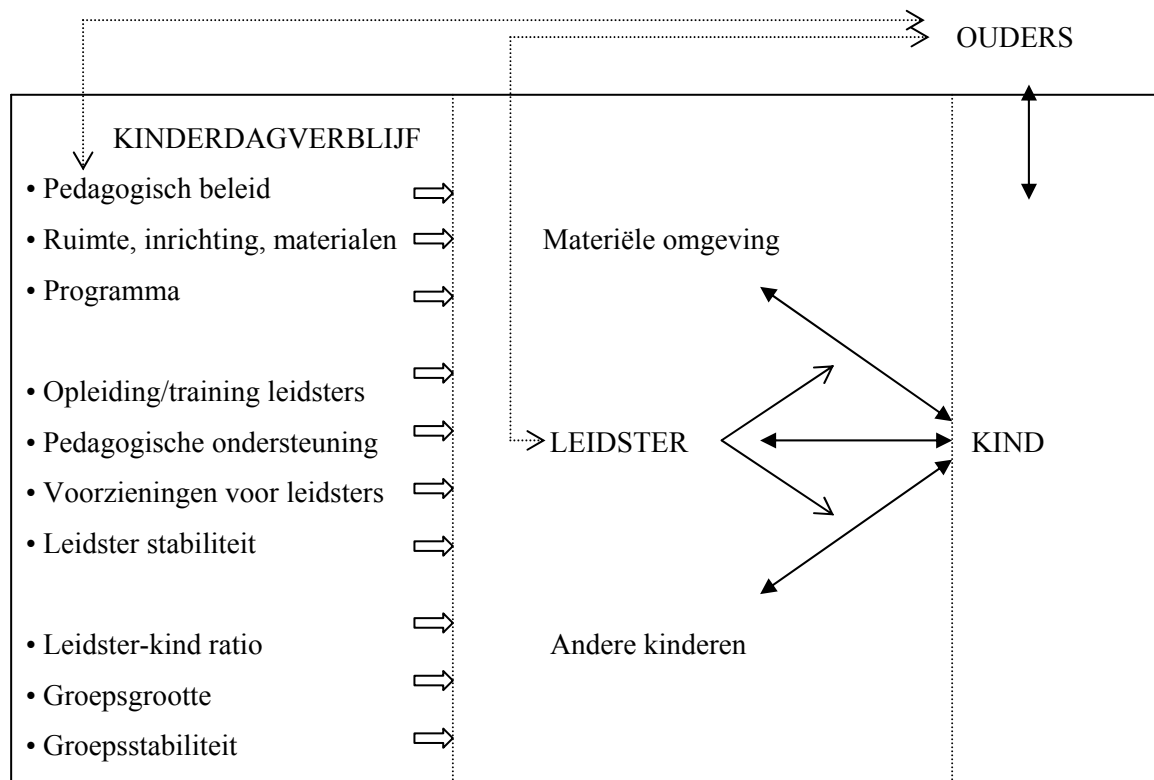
OUDERS

KINDERDAGVERBLIJF

• Pedagogisch beleid
• Ruimte, inrichting, materialen
• Programma

• Opleiding/training leidsters
• Pedagogische ondersteuning
• Voorzieningen voor leidsters
• Leidster stabiliteit

• Leidster-kind ratio
• Groepsgrootte
• Groepsstabiliteit

Materiële omgeving

LEIDSTER

KIND

Andere kinderen